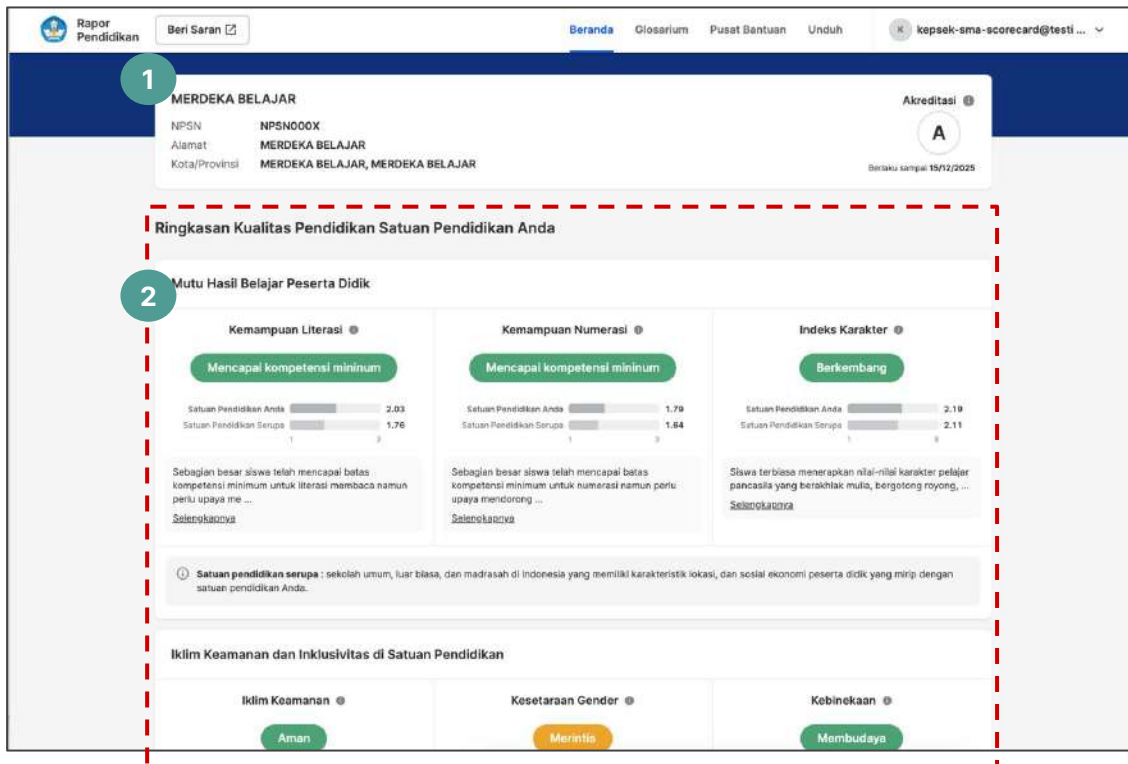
Rapor Pendidikan

Beri Saran

Beranda Glosarium Pusat Bantuan Unduh

K kepsek-sma-scorecard@testi ...

1

MERDEKA BELAJAR

NPSN NPSN000X
Alamat MERDEKA BELAJAR
Kota/Provinsi MERDEKA BELAJAR, MERDEKA BELAJAR

Akreditasi

A

Berlaku sampai 15/12/2025

Ringkasan Kualitas Pendidikan Satuan Pendidikan Anda

2

Mutu Hasil Belajar Peserta Didik

Kemampuan Literasi

Mencapai kompetensi mininum

Satuan Pendidikan Anda 2.03
Satuan Pendidikan Serupa 1.76
1 3

Sebagian besar siswa telah mencapai batas kompetensi minimum untuk literasi membaca namun perlu upaya me ...

Selengkapnya

Kemampuan Numerasi

Mencapai kompetensi mininum

Satuan Pendidikan Anda 1.79
Satuan Pendidikan Serupa 1.64
1 3

Sebagian besar siswa telah mencapai batas kompetensi minimum untuk numerasi namun perlu upaya mendorong ...

Selengkapnya

Indeks Karakter

Berkembang

Satuan Pendidikan Anda 2.19
Satuan Pendidikan Serupa 2.11
1 3

Siswa terbiasa menerapkan nilai-nilai karakter pelajar pancasila yang berakhlak mulia, bergotong royong, ...

Selengkapnya

Satuan pendidikan serupa : sekolah umum, luar biasa, dan madrasah di Indonesia yang memiliki karakteristik lokasi, dan sosial ekonomi peserta didik yang mirip dengan satuan pendidikan Anda.

Iklim Keamanan dan Inklusivitas di Satuan Pendidikan

Iklim Keamanan

Aman

Kesetaraan Gender

Merintis

Kebinekaan

Membudaya